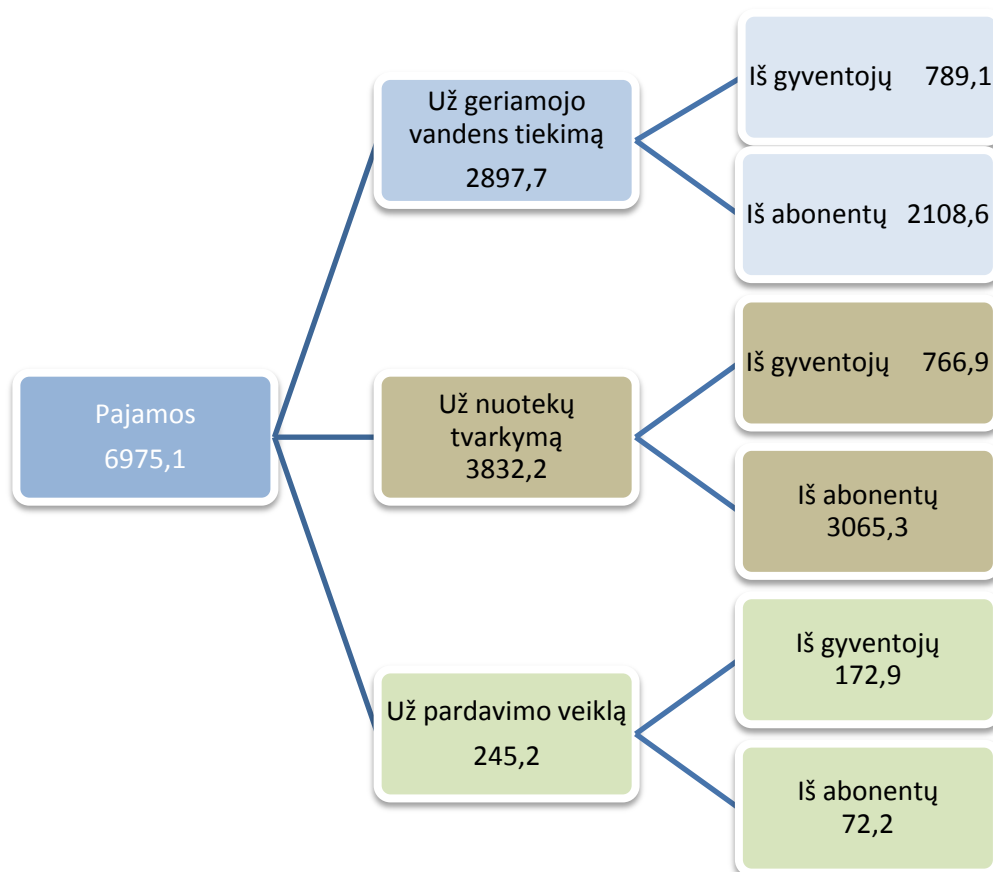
Pajamos
6975,1

Už geriamojo vandens tiekimą
2897,7

Iš gyventojų 789,1

Iš abonentų 2108,6

Už nuotekų tvarkymą
3832,2

Iš gyventojų 766,9

Iš abonentų
3065,3

Už pardavimo veiklą
245,2

Iš gyventojų
172,9

Iš abonentų
72,2